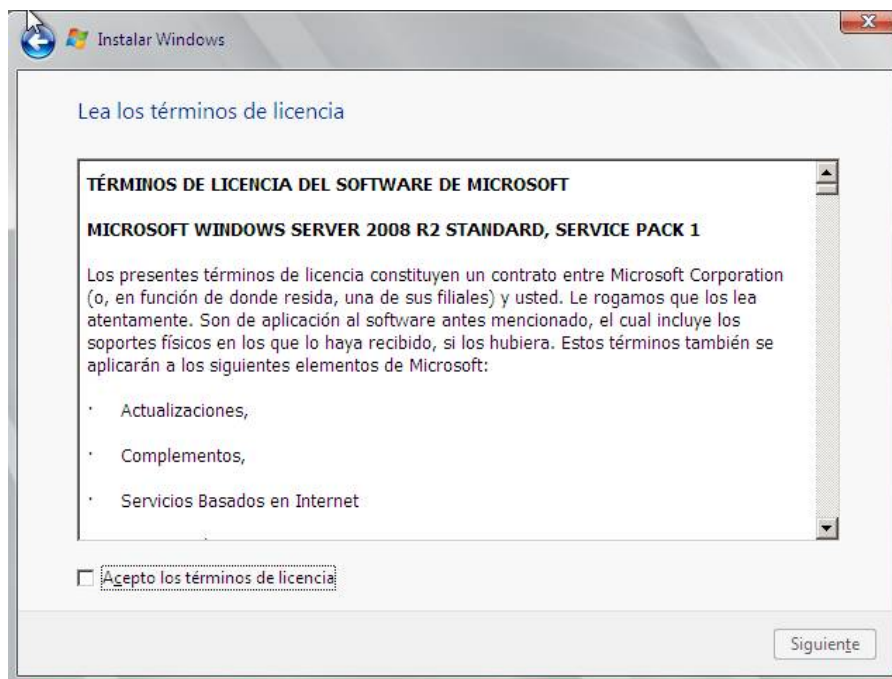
Instalar Windows

Lea los términos de licencia

TÉRMINOS DE LICENCIA DEL SOFTWARE DE MICROSOFT

MICROSOFT WINDOWS SERVER 2008 R2 STANDARD, SERVICE PACK 1

Los presentes términos de licencia constituyen un contrato entre Microsoft Corporation (o, en función de donde resida, una de sus filiales) y usted. Le rogamos que los lea atentamente. Son de aplicación al software antes mencionado, el cual incluye los soportes físicos en los que lo haya recibido, si los hubiera. Estos términos también se aplicarán a los siguientes elementos de Microsoft:

· Actualizaciones,

· Complementos,

· Servicios Basados en Internet

Acepto los términos de licencia

Siguiente